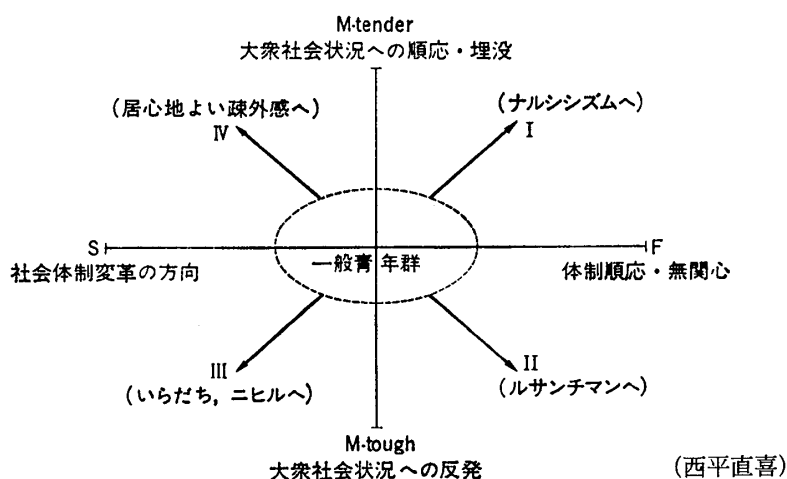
M-tender
大衆社会状況への順応・埋没

(居心地よい疎外感へ)
IV

(ナルシシズムへ)
I

S
社会体制変革の方向

一般青年群

F
体制順応・無関心

III
(いらだち,ニヒルへ)

II
(ルサンチマンへ)

M-tough
大衆社会状況への反発

(西平直喜)